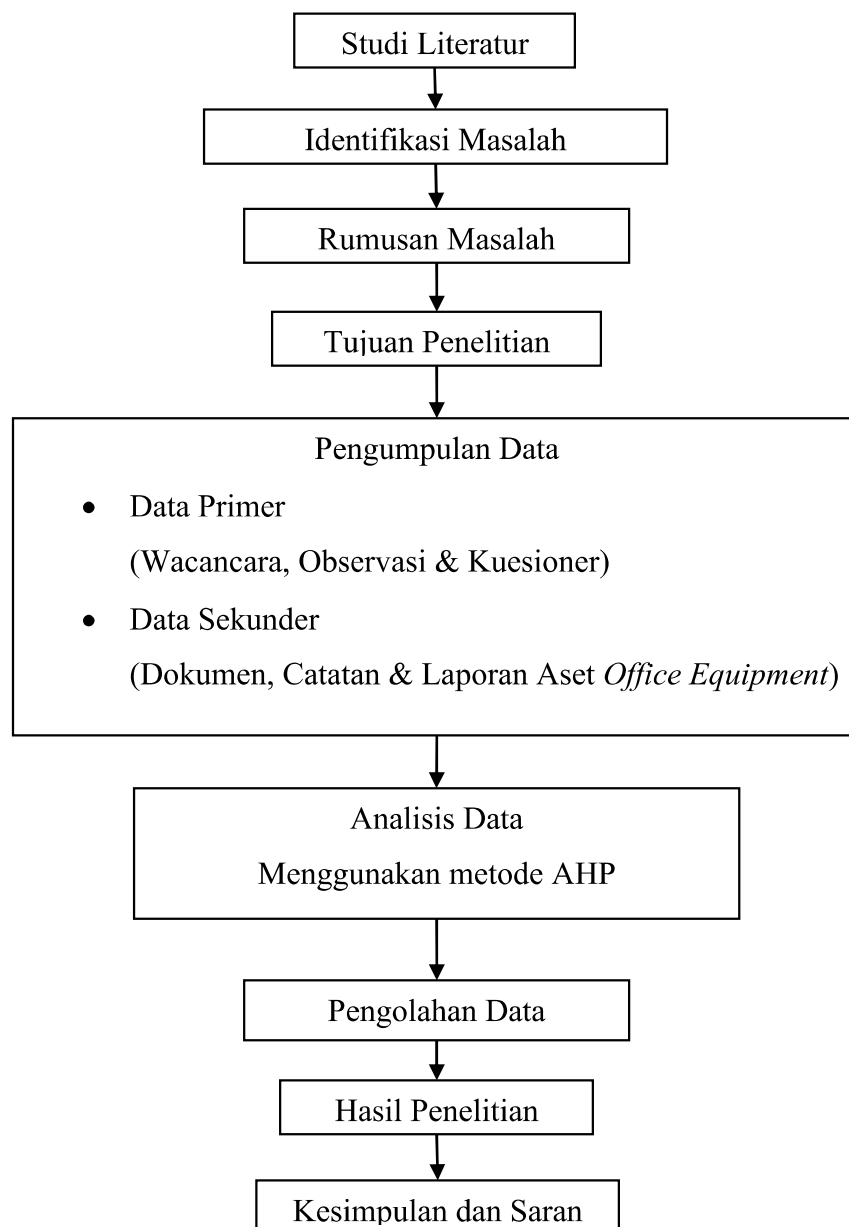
Studi Literatur

Identifikasi Masalah

Rumusan Masalah

Tujuan Penelitian

Pengumpulan Data

- Data Primer
(Wacancara, Observasi & Kuesioner)
- Data Sekunder
(Dokumen, Catatan & Laporan Aset *Office Equipment*)

Analisis Data
Menggunakan metode AHP

Pengolahan Data

Hasil Penelitian

Kesimpulan dan Saran